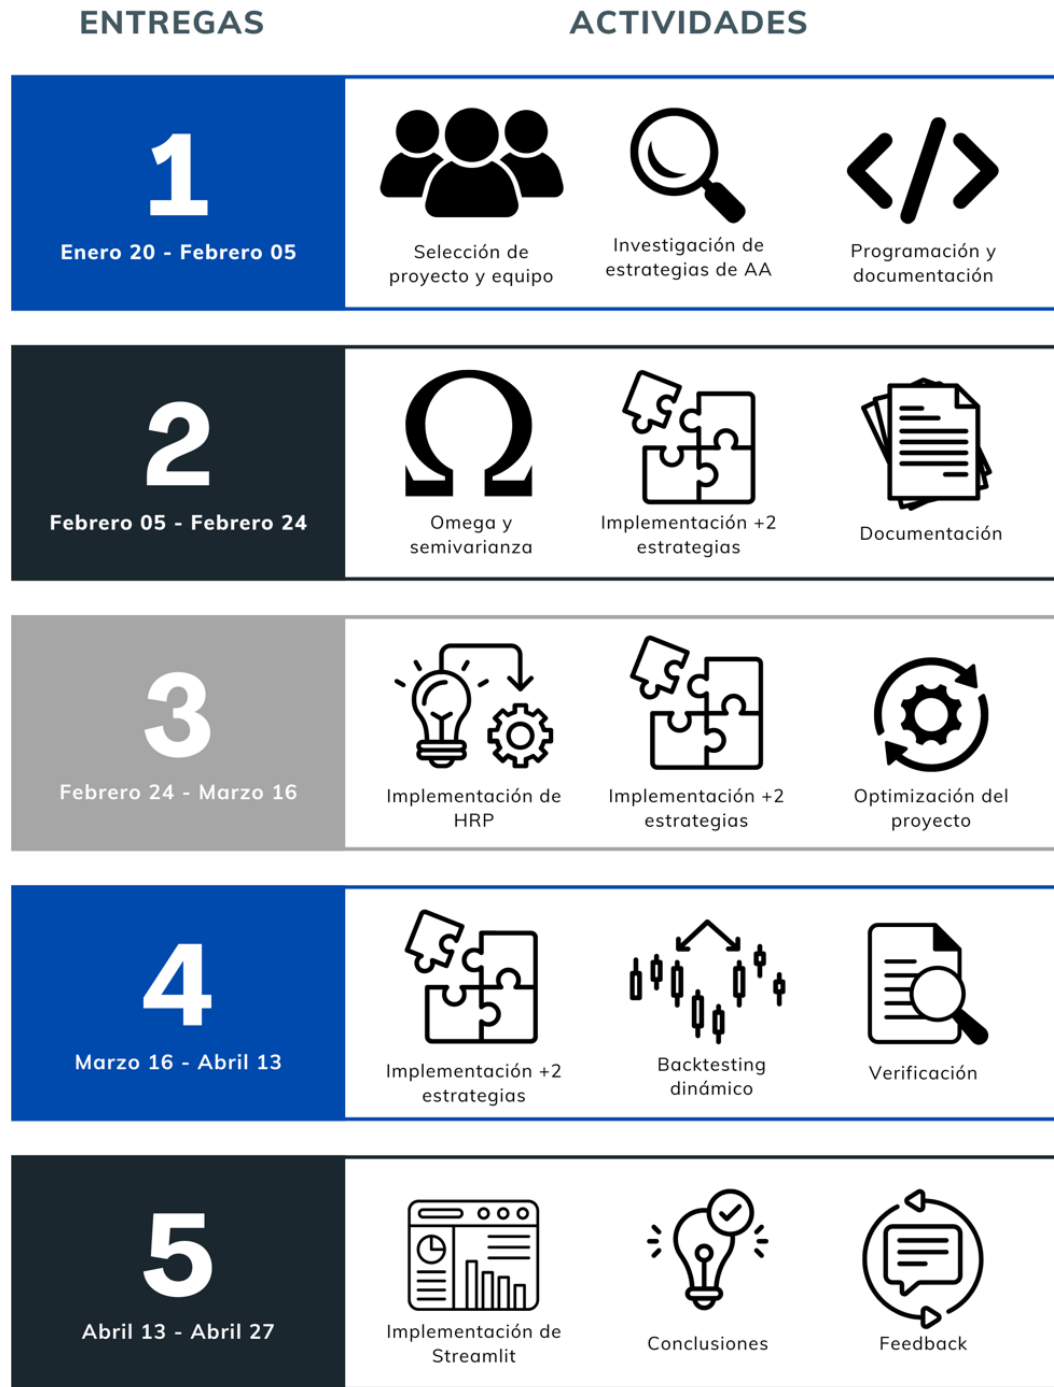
ENTREGAS

ACTIVIDADES

1

Enero 20 - Febrero 05

Selección de proyecto y equipo

Investigación de estrategias de AA

Programación y documentación

2

Febrero 05 - Febrero 24

Omega y semivarianza

Implementación +2 estrategias

Documentación

3

Febrero 24 - Marzo 16

Implementación de HRP

Implementación +2 estrategias

Optimización del proyecto

4

Marzo 16 - Abril 13

Implementación +2 estrategias

Backtesting dinámico

Verificación

5

Abril 13 - Abril 27

Implementación de Streamlit

Conclusiones

Feedback